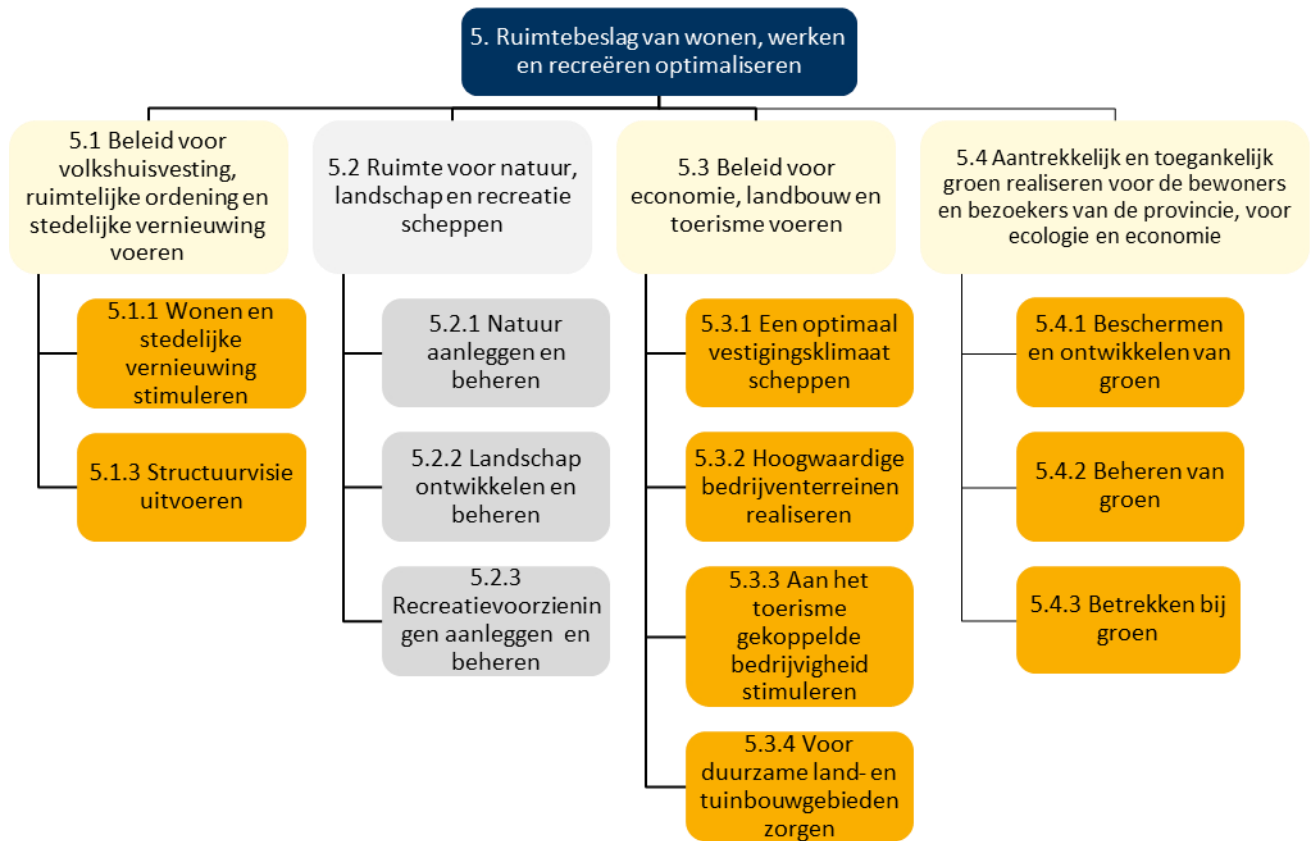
5. Ruimtebeslag van wonen, werken en recreëren optimaliseren

5.1 Beleid voor volkshuisvesting, ruimtelijke ordening en stedelijke vernieuwing voeren

5.1.1 Wonen en stedelijke vernieuwing stimuleren

5.1.3 Structuurvisie uitvoeren

5.2 Ruimte voor natuur, landschap en recreatie scheppen

5.2.1 Natuur aanleggen en beheren

5.2.2 Landschap ontwikkelen en beheren

5.2.3 Recreatievoorzieningen aanleggen en beheren

5.3 Beleid voor economie, landbouw en toerisme voeren

5.3.1 Een optimaal vestigingsklimaat scheppen

5.3.2 Hoogwaardige bedrijventerreinen realiseren

5.3.3 Aan het toerisme gekoppelde bedrijvigheid stimuleren

5.3.4 Voor duurzame land- en tuinbouwgebieden zorgen

5.4 Aantrekkelijk en toegankelijk groen realiseren voor de bewoners en bezoekers van de provincie, voor ecologie en economie

5.4.1 Beschermen en ontwikkelen van groen

5.4.2 Beheren van groen

5.4.3 Betrekken bij groen